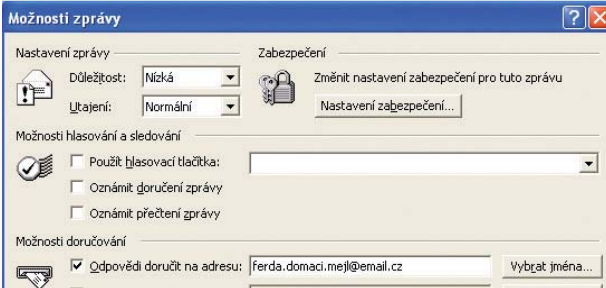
Možnosti zprávy

Nastavení zprávy

Důležitost: Nízká

Utajení: Normální

Zabezpečení

Změnit nastavení zabezpečení pro tuto zprávu

Nastavení zabezpečení...

Možnosti hlasování a sledování

Použít hlasovací tlačítka:

Oznámit doručení zprávy

Oznámit přečtení zprávy

Možnosti doručování

Odpovědi doručit na adresu: ferda.domaci.mejl@email.cz

Vybrat jména...